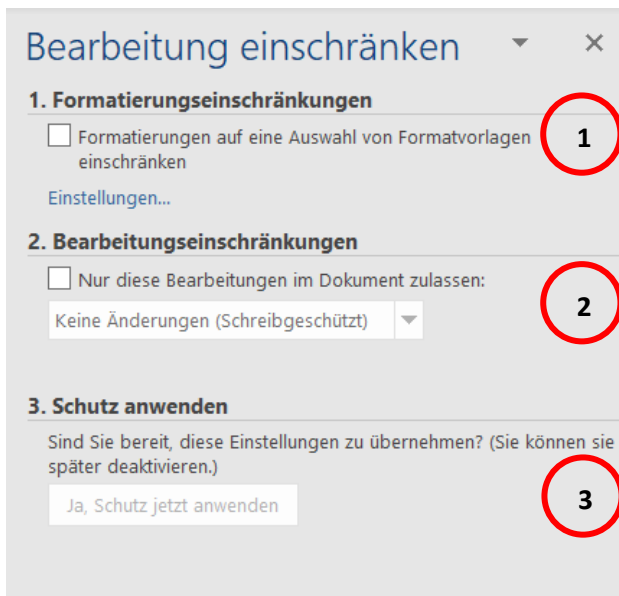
Bearbeitung einschränken

1. Formatierungseinschränkungen

Formatierungen auf eine Auswahl von Formatvorlagen einschränken

1

Einstellungen...

2. Bearbeitungseinschränkungen

Nur diese Bearbeitungen im Dokument zulassen:

Keine Änderungen (Schreibgeschützt)

2

3. Schutz anwenden

Sind Sie bereit, diese Einstellungen zu übernehmen? (Sie können sie später deaktivieren.)

Ja, Schutz jetzt anwenden

3